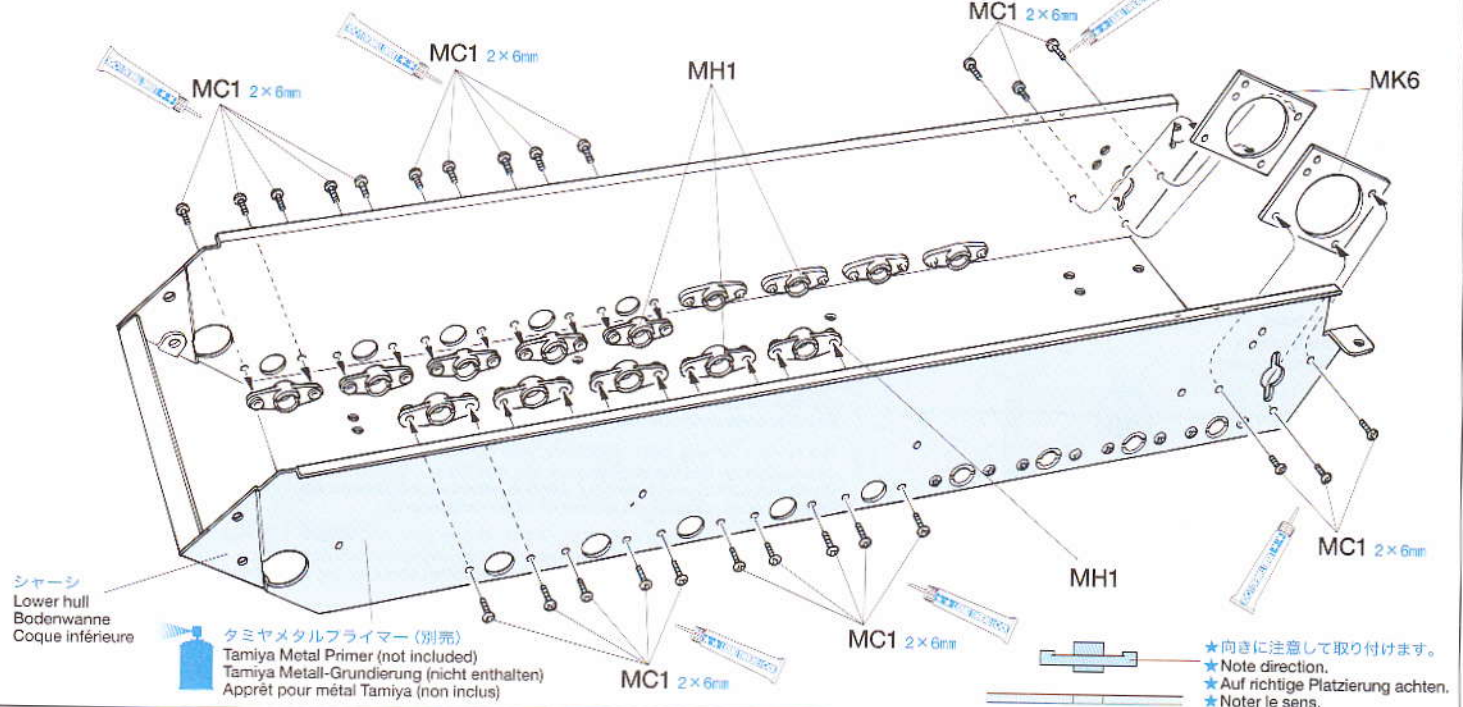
MC1 2×6mm

MC1 2×6mm

MH1

MC1 2×6mm

MK6

シャーシ
Lower hull
Bodenwanne
Coque inférieure

タミヤメタルプライマー（別売）
Tamiya Metal Primer (not included)
Tamiya Metall-Grundierung (nicht enthalten)
Apprêt pour métal Tamiya (non inclus)

MC1 2×6mm

MC1 2×6mm

MH1

MC1 2×6mm

★向きに注意して取り付けます。
★Note direction.
★Auf richtige Platzierung achten.
★Noter le sens.